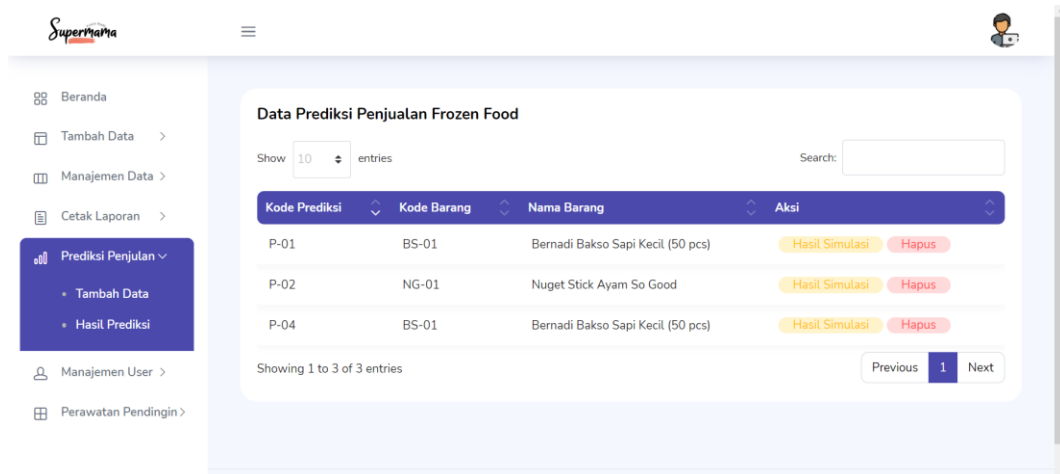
Supermama

Beranda
Tambah Data >
Manajemen Data >
Cetak Laporan >
Prediksi Penjulan
• Tambah Data
• Hasil Prediksi
Manajemen User >
Perawatan Pendingin >

Data Prediksi Penjualan Frozen Food

Show 10 entries

Search:

| Kode Prediksi | Kode Barang | Nama Barang | Aksi |
|---|---|---|---|
| P-01 | BS-01 | Bernadi Bakso Sapi Kecil (50 pcs) | Hasil Simulasi Hapus |
| P-02 | NG-01 | Nuget Stick Ayam So Good | Hasil Simulasi Hapus |
| P-04 | BS-01 | Bernadi Bakso Sapi Kecil (50 pcs) | Hasil Simulasi Hapus |

Showing 1 to 3 of 3 entries

Previous 1 Next